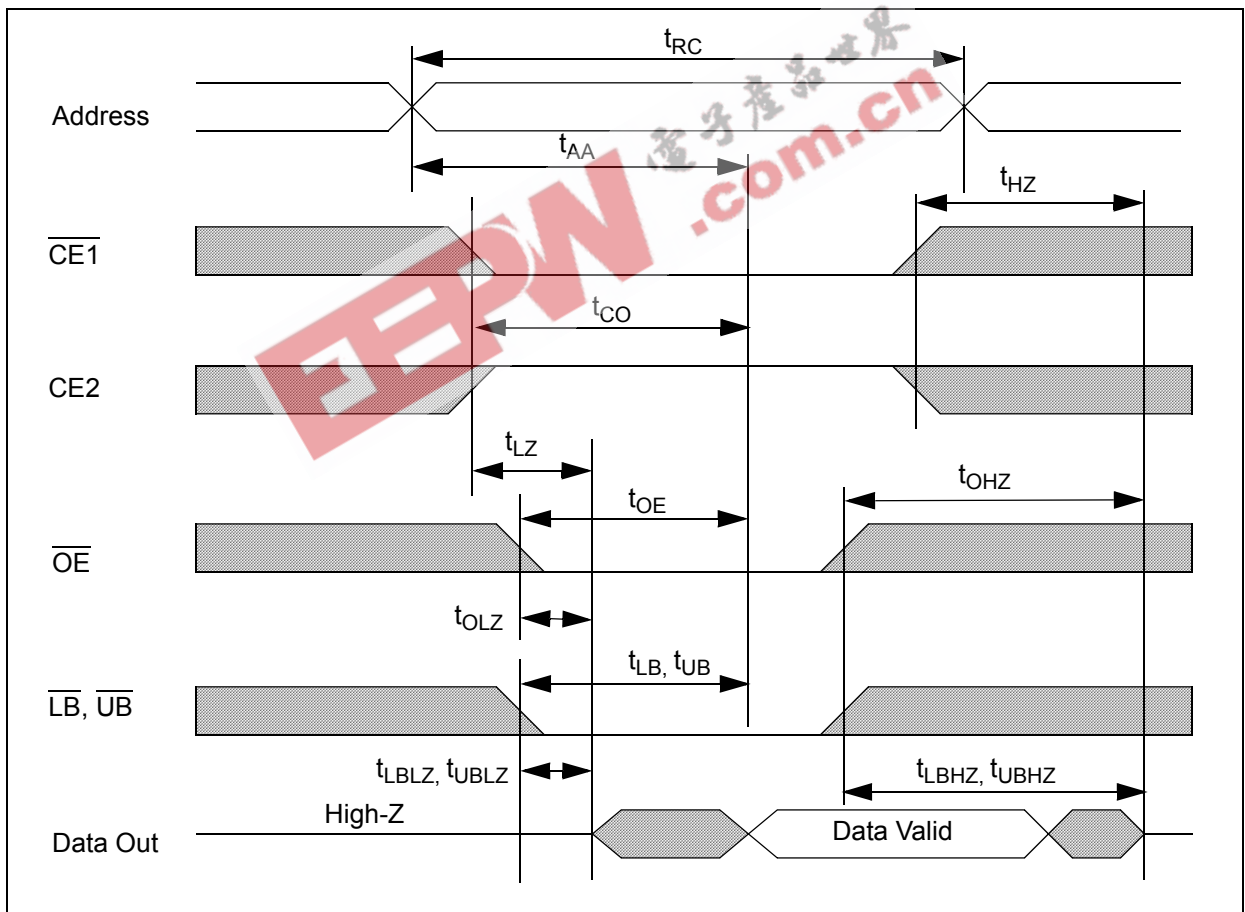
$t_{RC}$

Address

$t_{AA}$

$t_{HZ}$

$\overline{CE1}$

$t_{CO}$

CE2

$t_{LZ}$

$t_{OHZ}$

$t_{OE}$

$\overline{OE}$

$t_{OLZ}$

$t_{LB}, t_{UB}$

$\overline{LB}$, $\overline{UB}$

$t_{LBLZ}, t_{UBLZ}$

$t_{LBHZ}, t_{UBHZ}$

High-Z

Data Out

Data Valid

電子產品世界

EEPW

.com.cn